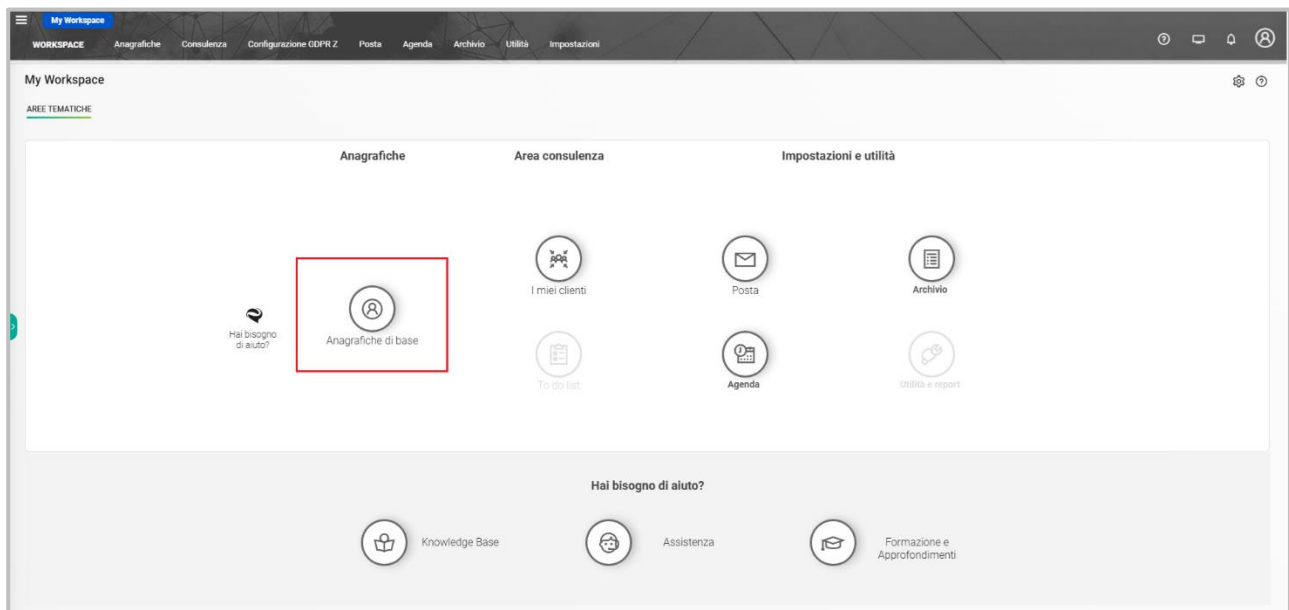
My Workspace

WORKSPACE Anagrafiche Consulenza Configurazione GDPR Z Posta Agenda Archivio Utilità Impostazioni

My Workspace

AREE TEMATICHE

Anagrafiche

Area consulenza

Impostazioni e utilità

Hai bisogno di aiuto?

Anagrafiche di base

I miei clienti

To do list

Posta

Agenda

Archivio

Utilità e report

Hai bisogno di aiuto?

Knowledge Base

Assistenza

Formazione e Approfondimenti